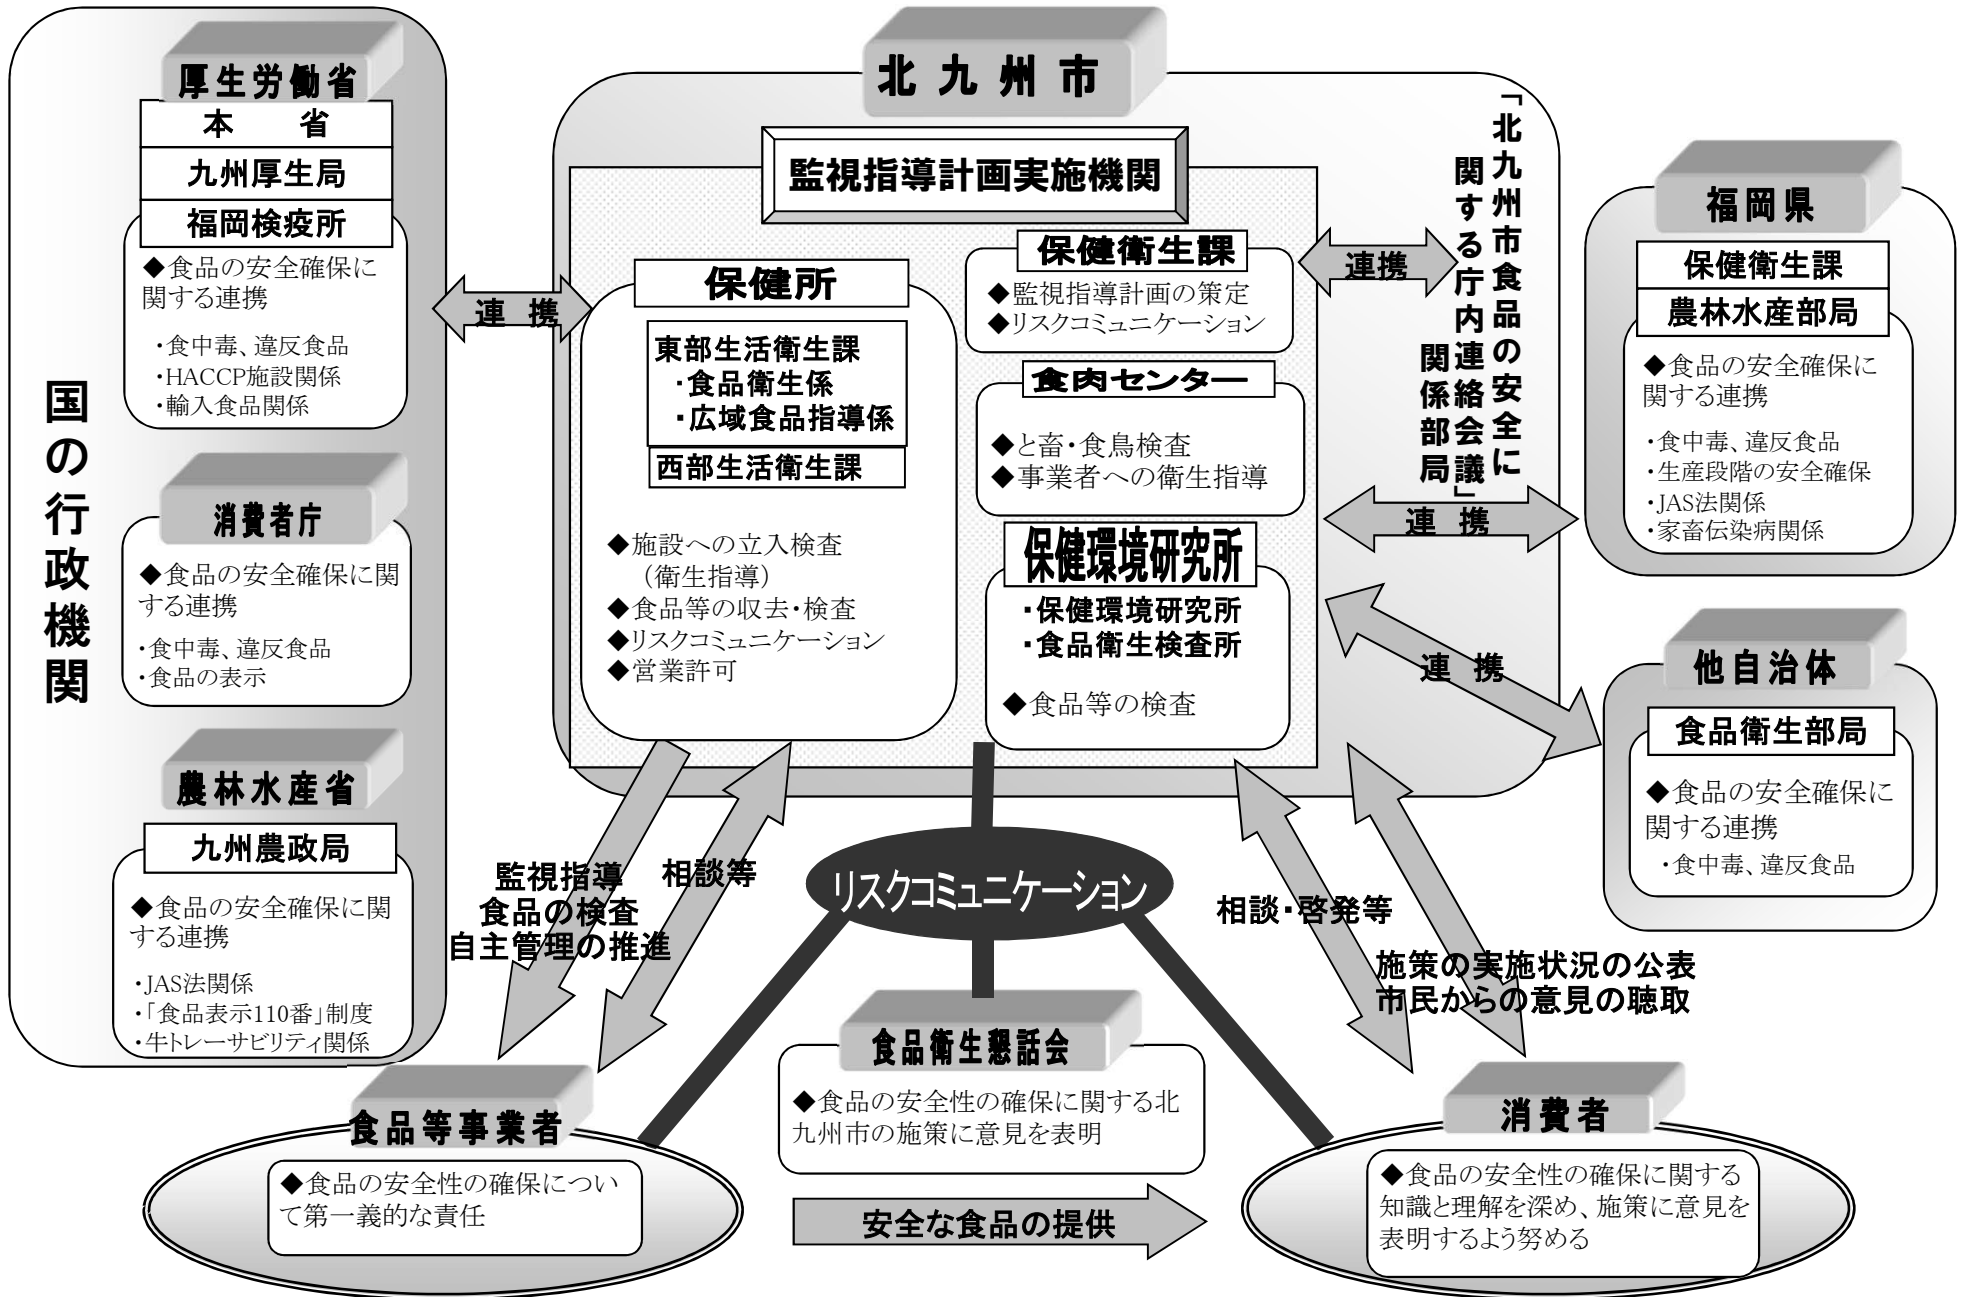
国の行政機関

厚生労働省
本　省
九州厚生局
福岡検疫所
◆食品の安全確保に関する連携
・食中毒、違反食品
・HACCP施設関係
・輸入食品関係

消費者庁
◆食品の安全確保に関する連携
・食中毒、違反食品
・食品の表示

農林水産省
九州農政局
◆食品の安全確保に関する連携
・JAS法関係
・「食品表示110番」制度
・牛トレーサビリティ関係

連　携

北九州市

監視指導計画実施機関

保健所
東部生活衛生課
・食品衛生係
・広域食品指導係
西部生活衛生課
◆施設への立入検査（衛生指導）
◆食品等の収去・検査
◆リスクコミュニケーション
◆営業許可

保健衛生課
◆監視指導計画の策定
◆リスクコミュニケーション

食肉センター
◆と畜・食鳥検査
◆事業者への衛生指導

保健環境研究所
・保健環境研究所
・食品衛生検査所
◆食品等の検査

連携

「北九州市食品の安全に関する庁内連絡会議」
関係部局

福岡県
保健衛生課
農林水産部局
◆食品の安全確保に関する連携
・食中毒、違反食品
・生産段階の安全確保
・JAS法関係
・家畜伝染病関係

連　携

他自治体
食品衛生部局
◆食品の安全確保に関する連携
・食中毒、違反食品

連　携

監視指導
食品の検査
自主管理の推進

相談等

リスクコミュニケーション

相談・啓発等

施策の実施状況の公表
市民からの意見の聴取

食品衛生懇話会
◆食品の安全性の確保に関する北九州市の施策に意見を表明

食品等事業者
◆食品の安全性の確保について第一義的な責任

安全な食品の提供

消費者
◆食品の安全性の確保に関する知識と理解を深め、施策に意見を表明するよう努める